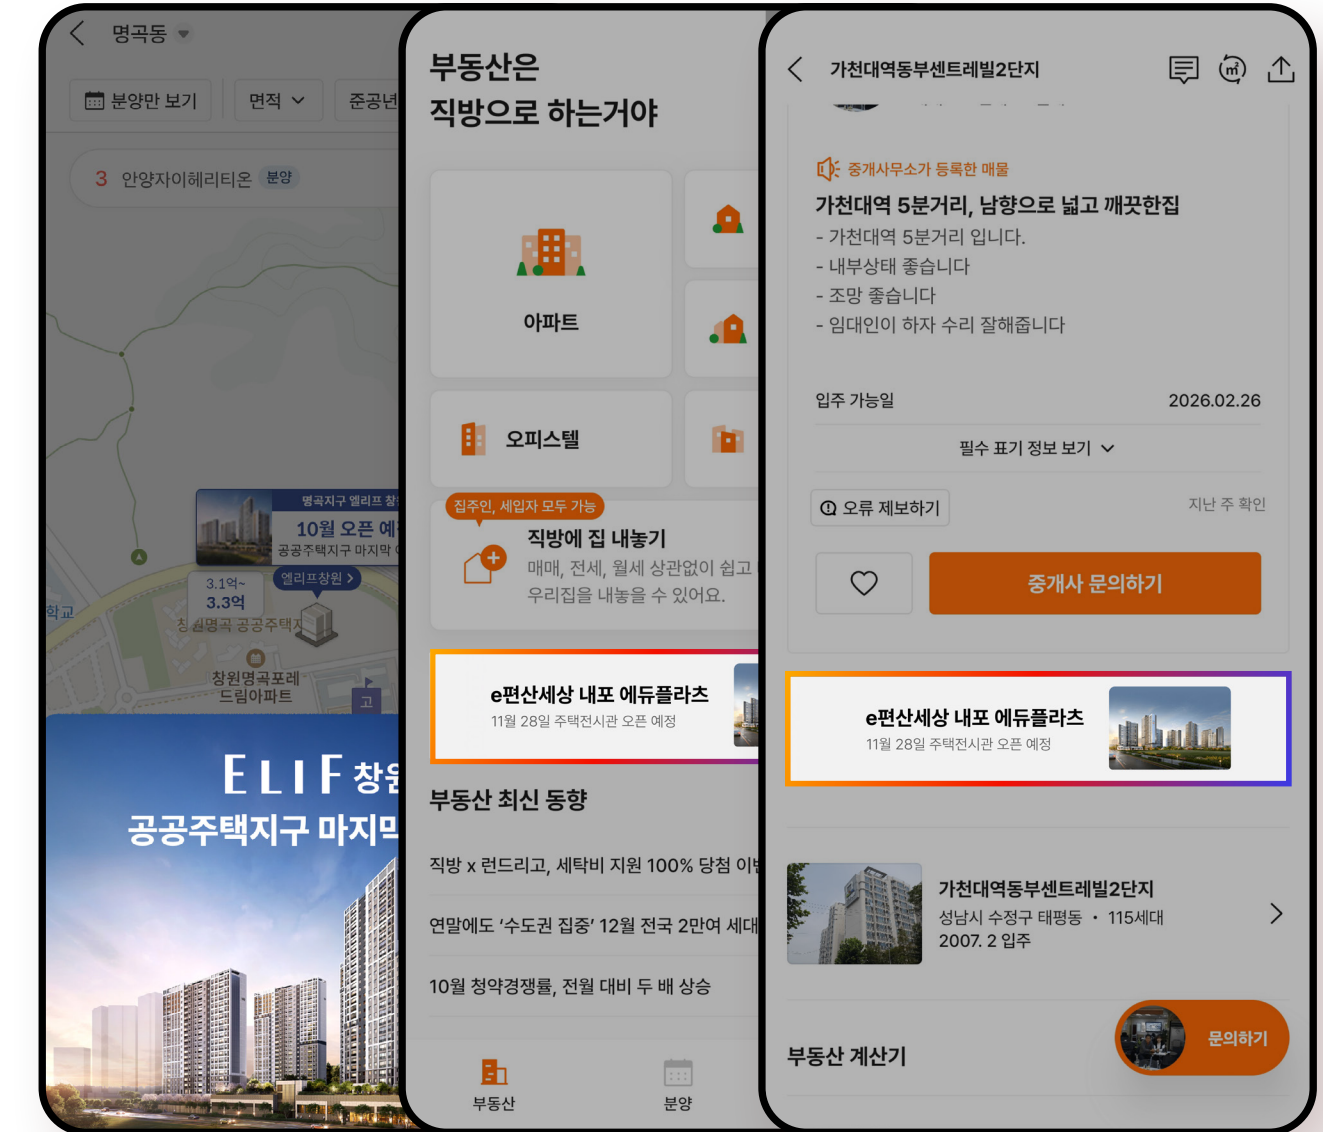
명곡동

분양만 보기 면적 준공년

3 안양자이헤리티온 분양

명곡지구 엘리프 참
10월 오픈 예
공공주택지구 마지막

3.1억~
3.3억

엘리프창원 >

학교

창원명곡 공공주택지

창원명곡포레
드림아파트

ELIF 창원
공공주택지구 마지막

부동산은
직방으로 하는거야

아파트

오피스텔

집주인, 세입자 모두 가능

직방에 집 내놓기
매매, 전세, 월세 상관없이 쉽고
우리집을 내놓을 수 있어요.

e편산세상 내포 에듀플라츠
11월 28일 주택전시관 오픈 예정

부동산 최신 동향

직방 x 런드리고, 세탁비 지원 100% 당첨 이벤

연말에도 '수도권 집중' 12월 전국 2만여 세대

10월 청약경쟁률, 전월 대비 두 배 상승

부동산 분양

가천대역동부센트레빌2단지

중개사무소가 등록한 매물

가천대역 5분거리, 남향으로 넓고 깨끗한집
- 가천대역 5분거리 입니다.
- 내부상태 좋습니다
- 조망 좋습니다
- 임대인이 하자 수리 잘해줍니다

입주 가능일 2026.02.26

필수 표기 정보 보기

오류 제보하기 지난 주 확인

중개사 문의하기

e편산세상 내포 에듀플라츠
11월 28일 주택전시관 오픈 예정

가천대역동부센트레빌2단지
성남시 수정구 태평동 • 115세대
2007. 2 입주

부동산 계산기

문의하기